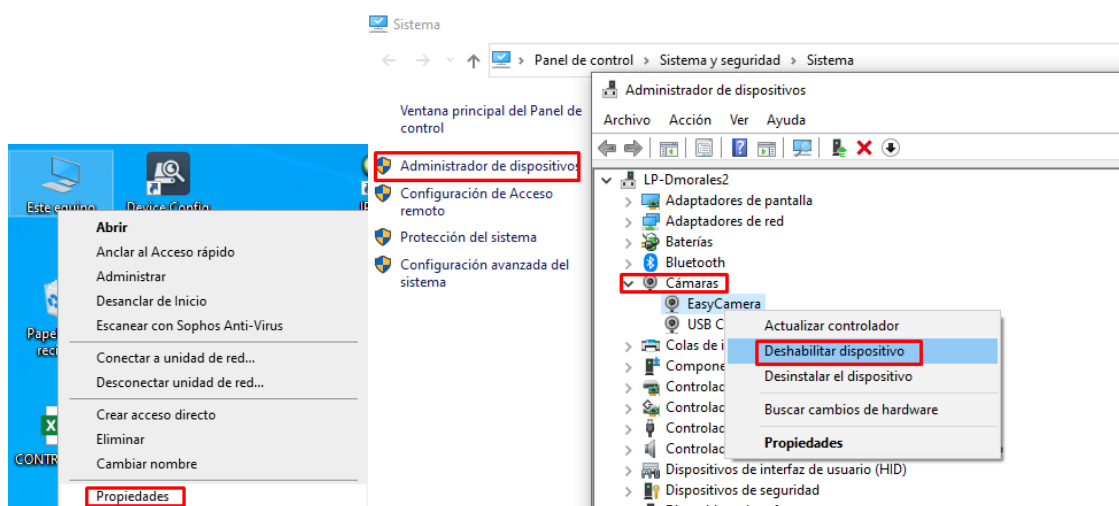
Sistema

Panel de control > Sistema y seguridad > Sistema

Ventana principal del Panel de control

Administrador de dispositivos

Configuración de Acceso remoto

Protección del sistema

Configuración avanzada del sistema

Este equipo

Device Config

Pape reci

CONTR

Abrir
Anclar al Acceso rápido
Administrar
Desanclar de Inicio
Escanear con Sophos Anti-Virus
Conectar a unidad de red...
Desconectar unidad de red...
Crear acceso directo
Eliminar
Cambiar nombre
Propiedades

Administrador de dispositivos

Archivo Acción Ver Ayuda

LP-Dmorales2
Adaptadores de pantalla
Adaptadores de red
Baterías
Bluetooth
Cámaras
EasyCamera
USB C
Colas de i
Compone
Controlad
Controlad
Controlad
Controlad
Dispositivos de interfaz de usuario (HID)
Dispositivos de seguridad

Actualizar controlador
Deshabilitar dispositivo
Desinstalar el dispositivo
Buscar cambios de hardware
Propiedades